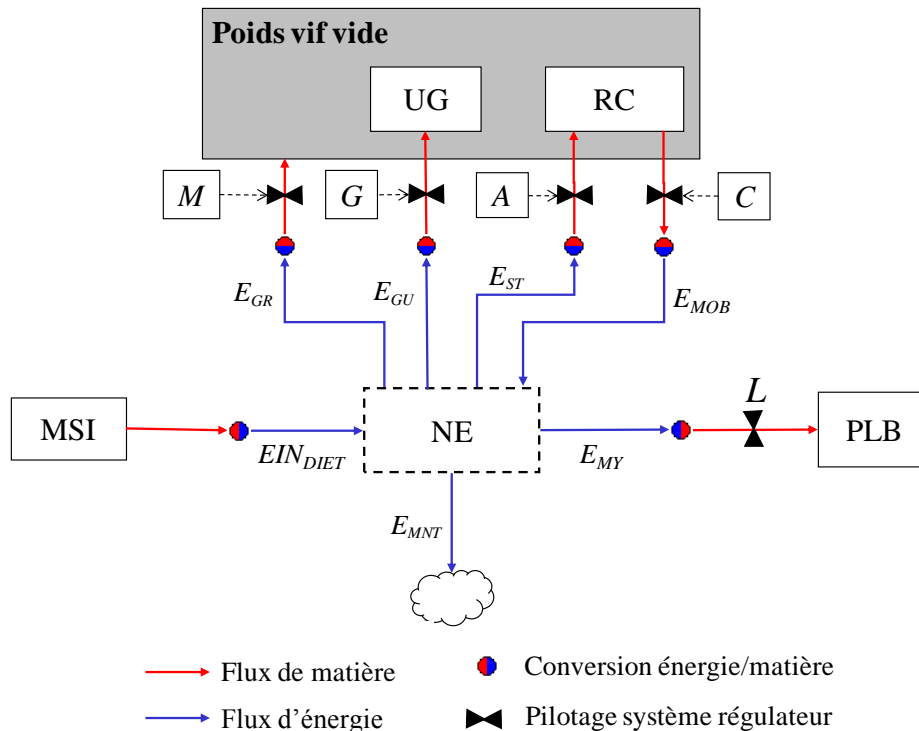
Poids vif vide

UG

RC

$M$

$G$

$A$

$C$

$E_{GR}$

$E_{GU}$

$E_{ST}$

$E_{MOB}$

MSI

$EIN_{DIET}$

NE

$E_{MY}$

$L$

PLB

$E_{MNT}$

Flux de matière

Conversion énergie/matière

Flux d'énergie

Pilotage système régulateur